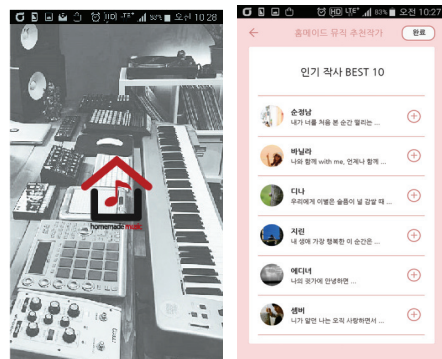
LTE 38% 오전 10:28

homemade music

LTE 83% 오전 10:27

홈메이드 뮤직 추천작가

완료

인기 작사 BEST 10

순정남
내가 너를 처음 본 순간 떨리는 ...

바닐라
나와 함께 with me, 언제나 함께 ...

디나
우리에게 이별은 슬픔이 넘 감당 때 ...

저린
내 생애 가장 행복한 이 순간은 ...

에디너
나의 못가에 안녕하면 ...

샌비
니가 말만 나는 오직 사랑하면서 ...